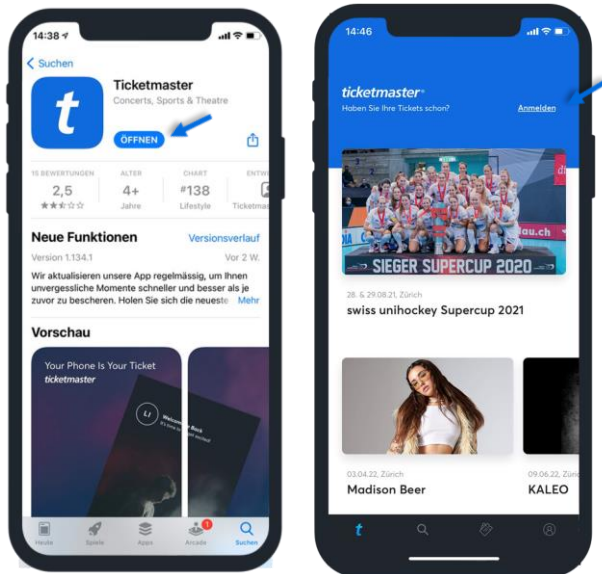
14:38

Suchen

t

Ticketmaster

Concerts, Sports & Theatre

ÖFFNEN

15 BEWERTUNGEN
2,5

ALTER
4+
Jahre

CHART
#138
Lifestyle

ENTW
Ticketmas

Neue Funktionen

Versionsverlauf

Version 1.134.1

Vor 2 W.

Wir aktualisieren unsere App regelmässig, um Ihnen unvergessliche Momente schneller und besser als je zuvor zu bescheren. Holen Sie sich die neueste

Mehr

Vorschau

Your Phone Is Your Ticket

ticketmaster

Heute

Spiele

Apps

Arcade

Suchen

14:46

ticketmaster

Haben Sie Ihre Tickets schon?

Anmelden

SIEGER SUPERCUP 2020

28. & 29.08.21, Zürich

swiss unihockey Supercup 2021

03.04.22, Zürich

Madison Beer

09.06.22

KALEO